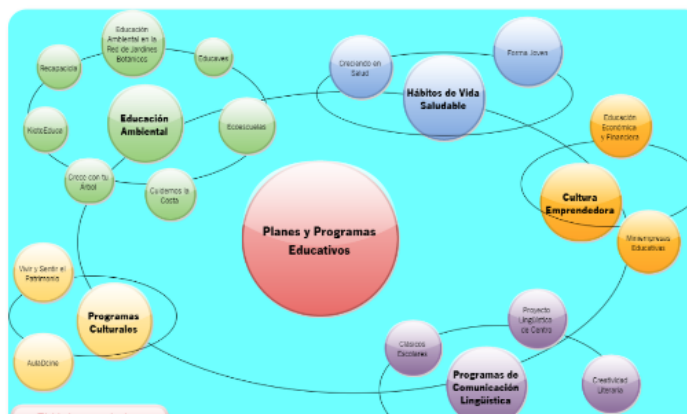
Educación Ambiental en la Red de Jardines Botánicos

Recapacicla

Educaves

Educación Ambiental

KiotoEduca

Ecoescuelas

Crezco con mi Árbol

Cuidemos la Costa

Creciendo en Salud

Forma Joven

Hábitos de Vida Saludable

Educación Económica y Financiera

Cultura Emprendedora

Miniempresas Educativas

Planes y Programas Educativos

Vivir y Sentir el Patrimonio

Programas Culturales

AulaDcine

Proyecto Lingüístico de Centro

Clásicos Escolares

Programas de Comunicación Lingüística

Creatividad Literaria